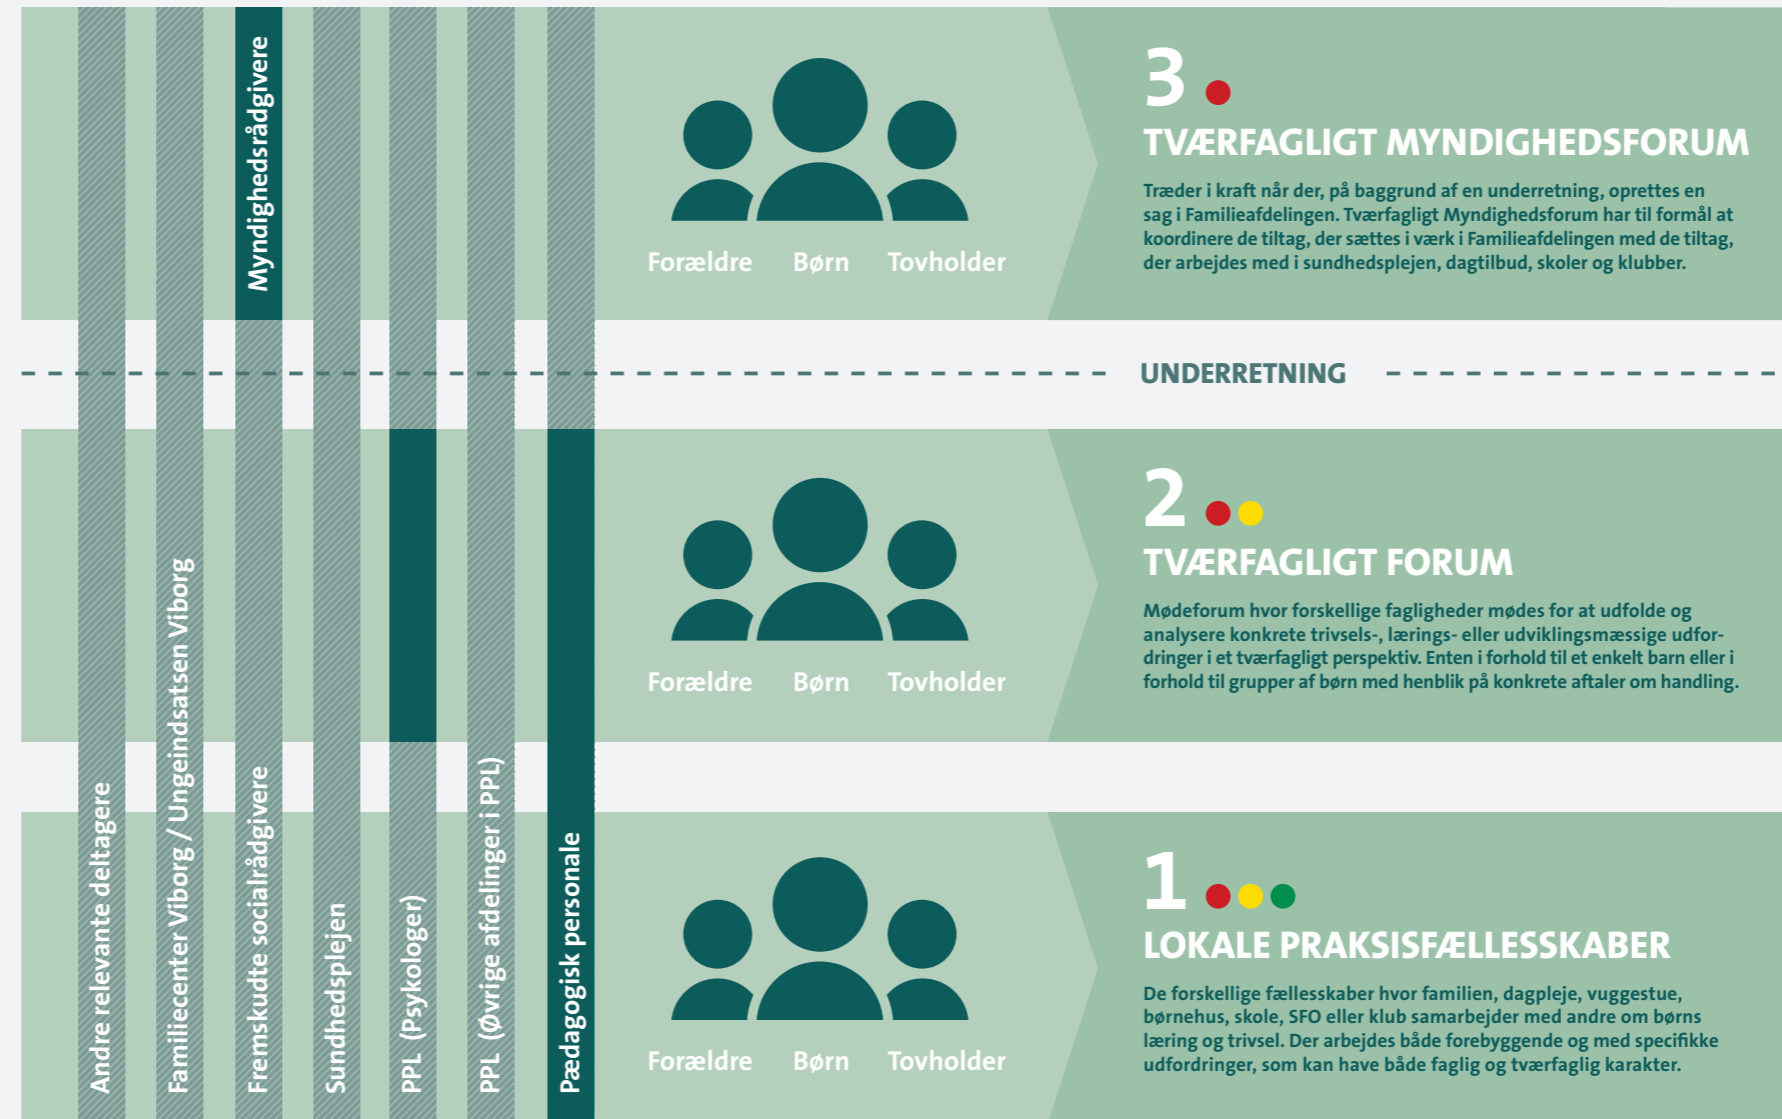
Myndighedsrådgivere

Forældre Børn Tovholder

3

TVÆRFAGLIGT MYNDIGHEDSFORUM

Træder i kraft når der, på baggrund af en underretning, oprettes en sag i Familieafdelingen. Tværfagligt Myndighedsforum har til formål at koordinere de tiltag, der sættes i værk i Familieafdelingen med de tiltag, der arbejdes med i sundhedsplejen, dagtilbud, skoler og klubber.

UNDERRETNING

Forældre Børn Tovholder

2

TVÆRFAGLIGT FORUM

Mødeforum hvor forskellige fagligheder mødes for at udfolde og analysere konkrete trivsels-, lærings- eller udviklingsmæssige udfordringer i et tværfagligt perspektiv. Enten i forhold til et enkelt barn eller i forhold til grupper af børn med henblik på konkrete aftaler om handling.

Andre relevante deltagere

Familiecenter Viborg / Ungeindsatsen Viborg

Fremskudte socialrådgivere

Sundhedsplejen

PPL (Psykologer)

PPL (Øvrige afdelinger i PPL)

Pædagogisk personale

Forældre Børn Tovholder

1

LOKALE PRAKSISFÆLLESSKABER

De forskellige fællesskaber hvor familien, dagpleje, vuggestue, børnehus, skole, SFO eller klub samarbejder med andre om børns læring og trivsel. Der arbejdes både forebyggende og med specifikke udfordringer, som kan have både faglig og tværfaglig karakter.